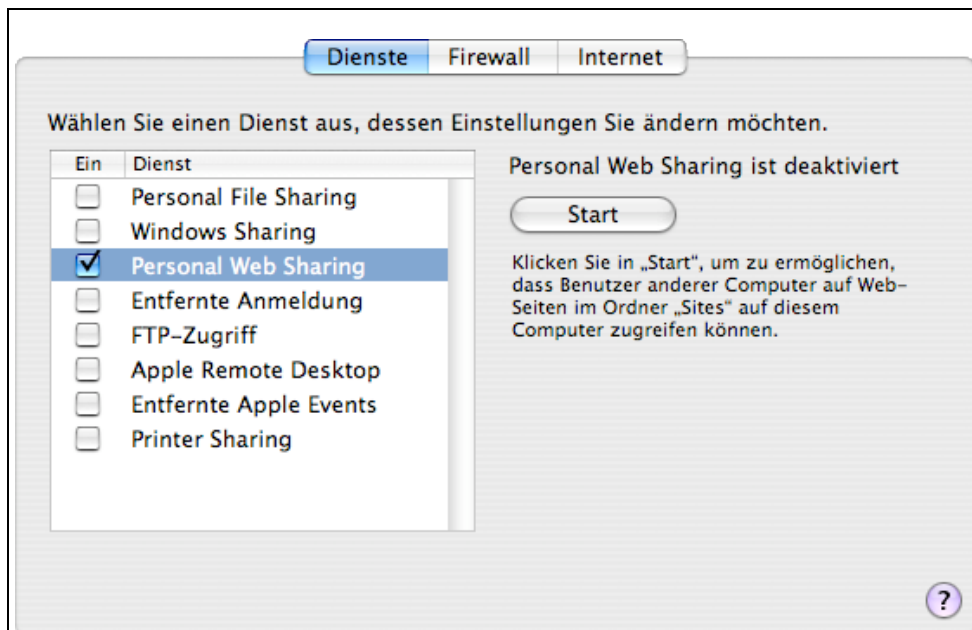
Dienste Firewall Internet

Wählen Sie einen Dienst aus, dessen Einstellungen Sie ändern möchten.

| Ein | Dienst |
|---|---|
| ☐ | Personal File Sharing |
| ☐ | Windows Sharing |
| ☑ | Personal Web Sharing |
| ☐ | Entfernte Anmeldung |
| ☐ | FTP-Zugriff |
| ☐ | Apple Remote Desktop |
| ☐ | Entfernte Apple Events |
| ☐ | Printer Sharing |

Personal Web Sharing ist deaktiviert

Start

Klicken Sie in „Start“, um zu ermöglichen, dass Benutzer anderer Computer auf Web-Seiten im Ordner „Sites“ auf diesem Computer zugreifen können.

?